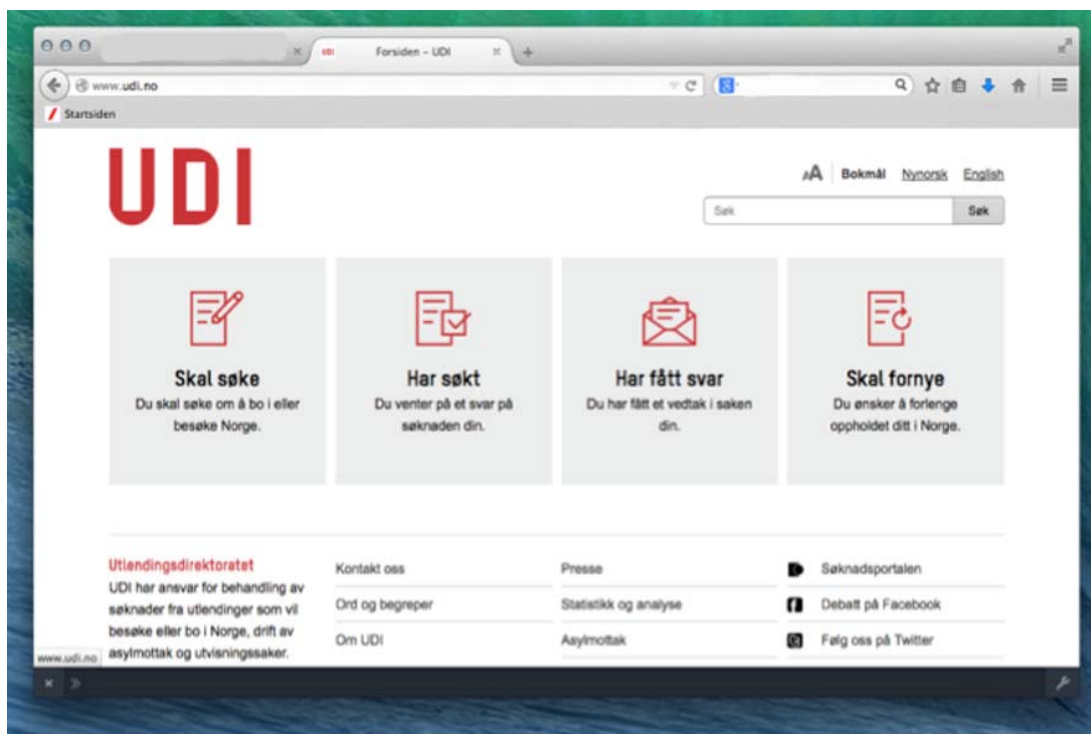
Forsiden – UDI

www.udi.no

Startsiden

UDI

AA Bokmål Nynorsk English

Søk Søk

Skal søke
Du skal søke om å bo i eller besøke Norge.

Har søkt
Du venter på et svar på søknaden din.

Har fått svar
Du har fått et vedtak i saken din.

Skal fornye
Du ønsker å forlenge oppholdet ditt i Norge.

Utlendingsdirektoratet
UDI har ansvar for behandling av søknader fra utlendinger som vil besøke eller bo i Norge, drift av asylmottak og utvisningssaker.

Kontakt oss
Ord og begreper
Om UDI

Presse
Statistikk og analyse
Asylmottak

Søknadsportalen
Debatt på Facebook
Følg oss på Twitter

www.udi.no